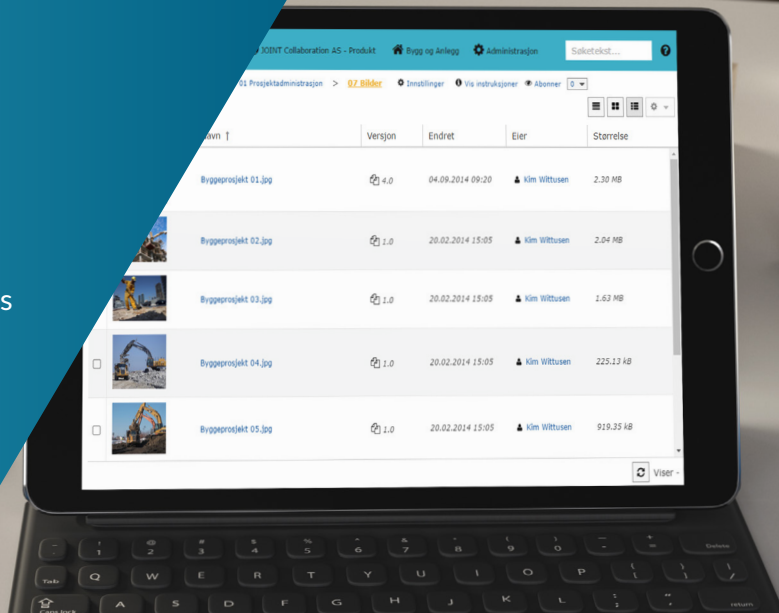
s

JOINT Collaboration AS - Produkt Bygg og Anlegg Administrasjon Søketekst....

01 Prosjektadministrasjon > 07 Bilder Innstillinger Vis instruksjoner Abonner 0

| avn ↑ | Versjon | Endret | Eier | Størrelse |
|---|---|---|---|---|
| Byggeprosjekt 01.jpg | 4.0 | 04.09.2014 09:20 | Kim Wittusen | 2.30 MB |
| Byggeprosjekt 02.jpg | 1.0 | 20.02.2014 15:05 | Kim Wittusen | 2.04 MB |
| Byggeprosjekt 03.jpg | 1.0 | 20.02.2014 15:05 | Kim Wittusen | 1.63 MB |
| Byggeprosjekt 04.jpg | 1.0 | 20.02.2014 15:05 | Kim Wittusen | 225.13 kB |
| Byggeprosjekt 05.jpg | 1.0 | 20.02.2014 15:05 | Kim Wittusen | 919.35 kB |

Viser

Delete Tab Q W E R T Y U I O P caps lock A S D F G H J K L return